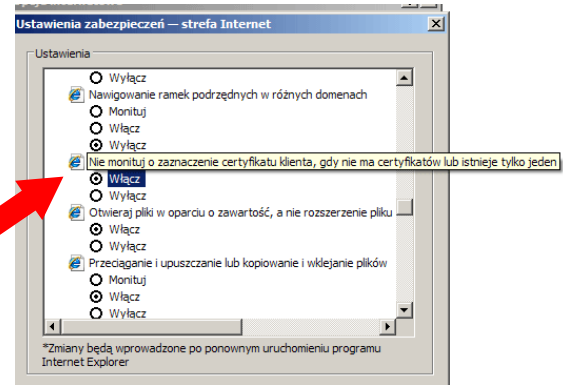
Ustawienia zabezpieczeń — strefa Internet

Ustawienia

Wyłącz

Nawigowanie ramek podrzędnych w różnych domenach

Monituj

Włącz

Wyłącz

Nie monituj o zaznaczenie certyfikatu klienta, gdy nie ma certyfikatów lub istnieje tylko jeden

Włącz

Wyłącz

Otwieraj pliki w oparciu o zawartość, a nie rozszerzenie pliku

Włącz

Wyłącz

Przeciąganie i upuszczanie lub kopiowanie i wklejanie plików

Monituj

Włącz

Wyłącz

*Zmiany będą wprowadzone po ponownym uruchomieniu programu Internet Explorer